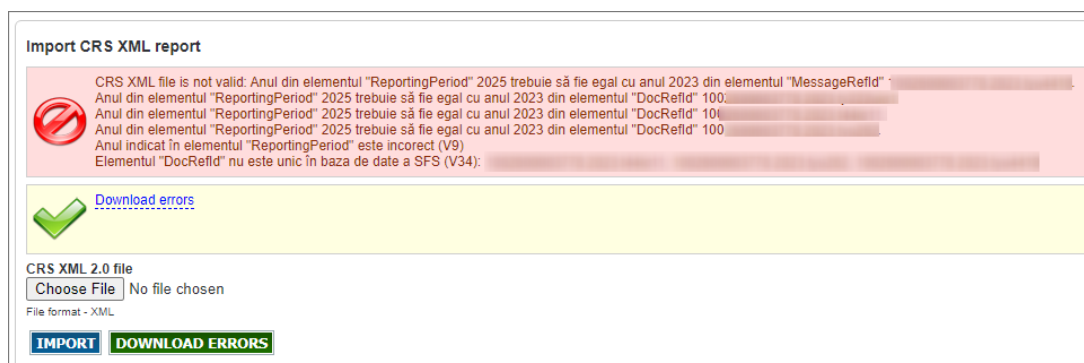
Import CRS XML report

CRS XML file is not valid: Anul din elementul "ReportingPeriod" 2025 trebuie să fie egal cu anul 2023 din elementul "MessageRefId" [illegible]
Anul din elementul "ReportingPeriod" 2025 trebuie să fie egal cu anul 2023 din elementul "DocRefId" 100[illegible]
Anul din elementul "ReportingPeriod" 2025 trebuie să fie egal cu anul 2023 din elementul "DocRefId" 100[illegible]
Anul din elementul "ReportingPeriod" 2025 trebuie să fie egal cu anul 2023 din elementul "DocRefId" 100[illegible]
Anul indicat în elementul "ReportingPeriod" este incorect (V9)
Elementul "DocRefId" nu este unic în baza de date a SFS (V34): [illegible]

Download errors

CRS XML 2.0 file
Choose File No file chosen
File format - XML

IMPORT DOWNLOAD ERRORS